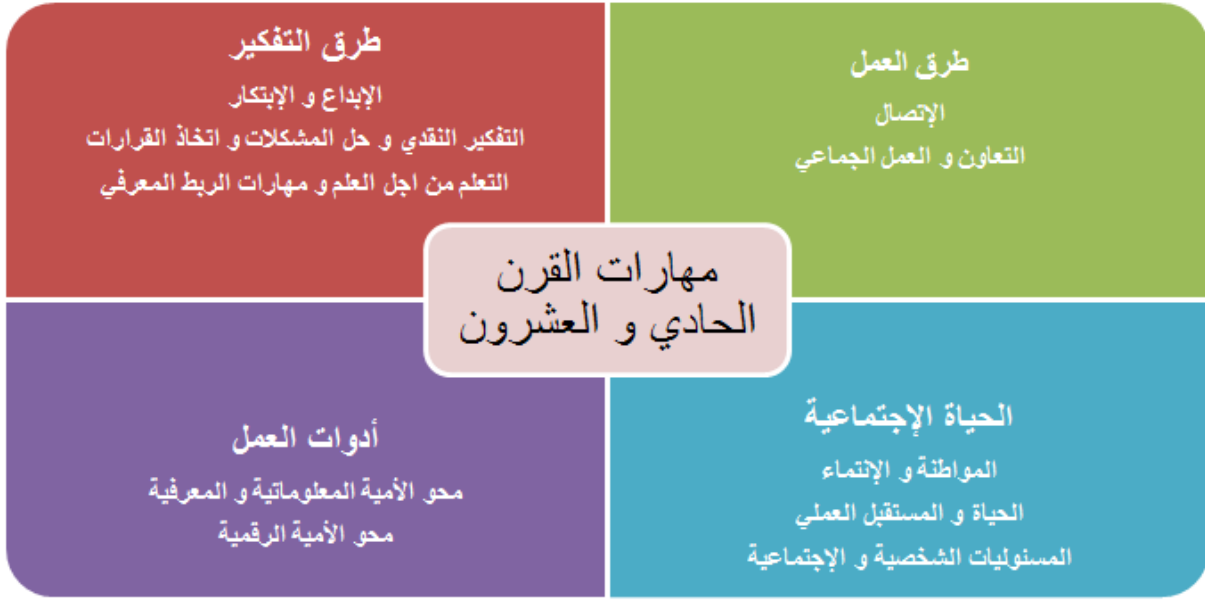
مهارات القرن الحادي و العشرون

طرق التفكير
الإبداع و الإبتكار
التفكير النقدي و حل المشكلات و اتخاذ القرارات
التعلم من اجل العلم و مهارات الربط المعرفي

طرق العمل
الإتصال
التعاون و العمل الجماعي

أدوات العمل
محو الأمية المعلوماتية و المعرفية
محو الأمية الرقمية

الحياة الإجتماعية
المواطنة و الإنتماء
الحياة و المستقبل العملي
المسئوليات الشخصية و الإجتماعية